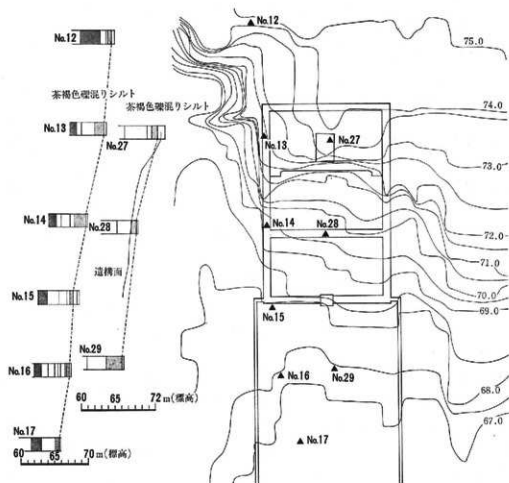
No.12

茶褐色礫混りシルト

茶褐色礫混りシルト

No.13

No.27

No.14

No.28

遺構面

No.15

No.29

No.16

60 65 72 m (標高)

No.17

60 65 70 m (標高)

No.12

75.0

74.0

No.13

No.27

73.0

No.14

No.28

72.0

71.0

70.0

69.0

No.15

No.16

No.29

68.0

67.0

No.17